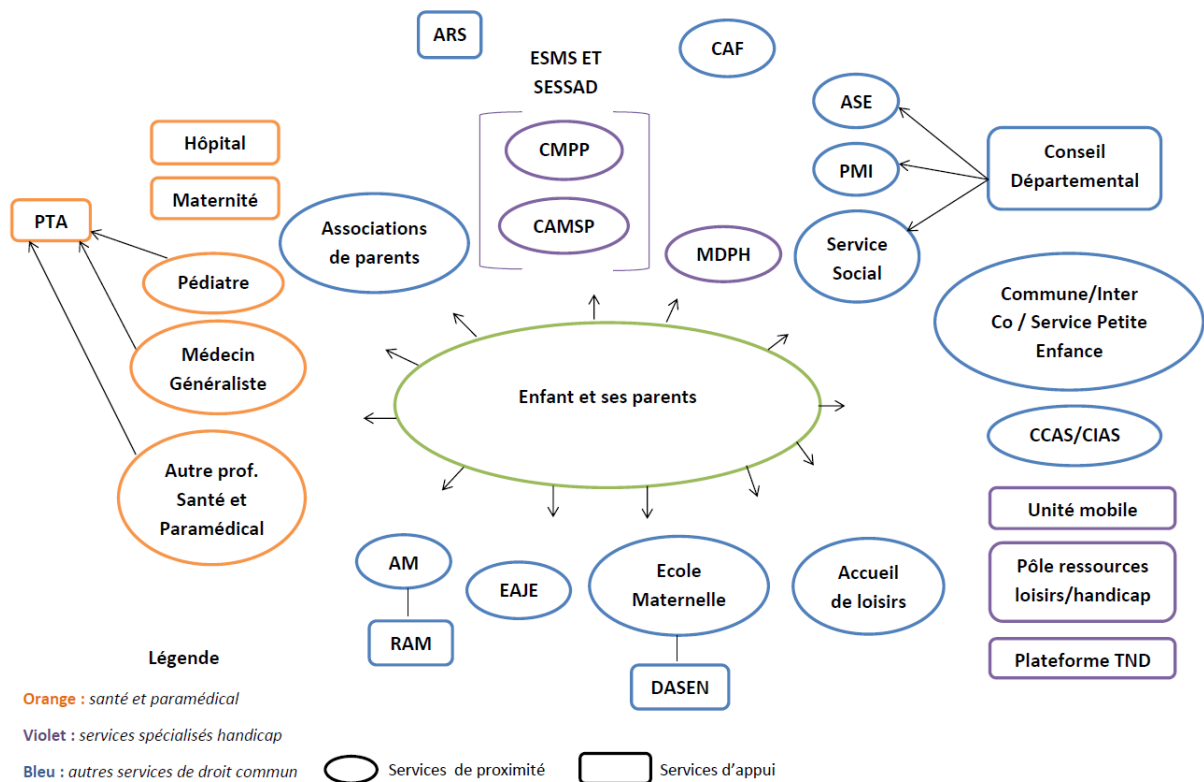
ARS

ESMS ET SESSAD

CAF

CMPP

CAMSP

ASE

PMI

Conseil Départemental

Service Social

Hôpital

Maternité

PTA

Associations de parents

MDPH

Pédiatre

Médecin Généraliste

Commune/Inter Co / Service Petite Enfance

Enfant et ses parents

CCAS/CIAS

Autre prof. Santé et Paramédical

Unité mobile

Pôle ressources loisirs/handicap

AM

EAJE

Ecole Maternelle

Accueil de loisirs

RAM

Plateforme TND

DASEN

Légende

Orange : santé et paramédical

Violet : services spécialisés handicap

Bleu : autres services de droit commun

Services de proximité

Services d'appui